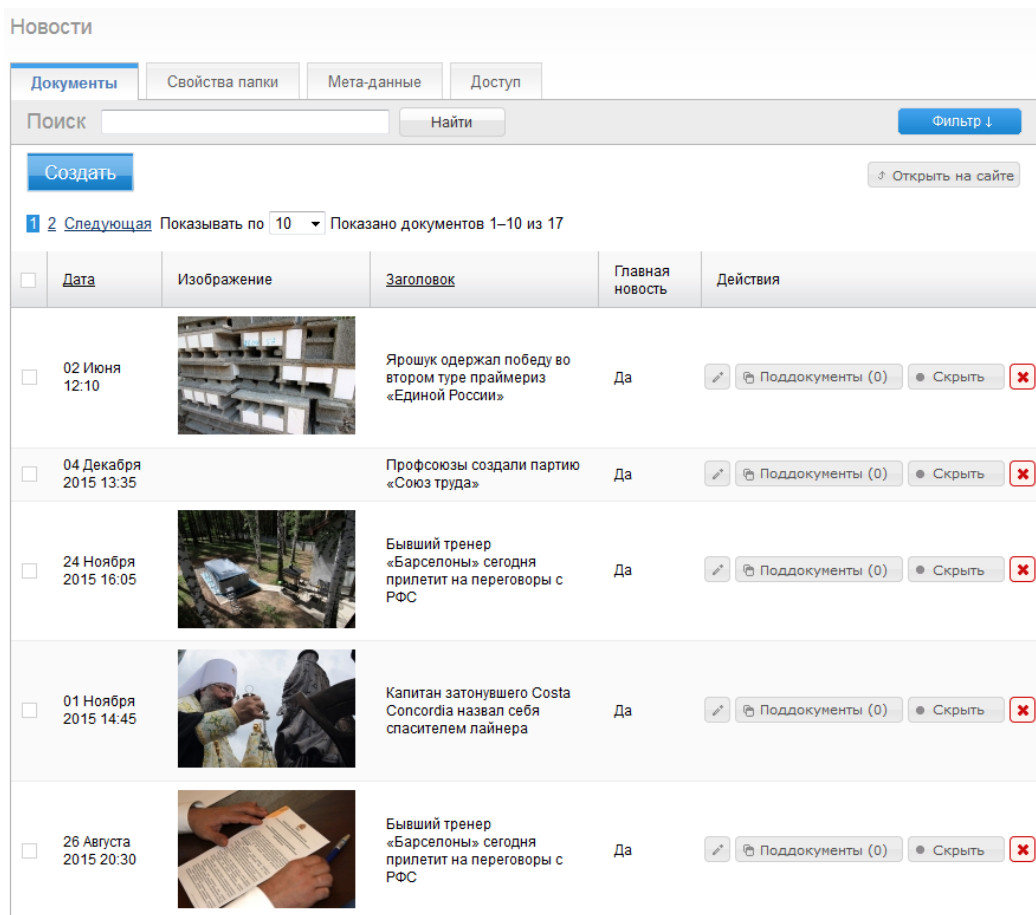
Новости

Документы | Свойства папки | Мета-данные | Доступ

Поиск [ ] Найти

Фильтр ↓

Создать

Открыть на сайте

1 2 Следующая Показывать по 10 Показано документов 1–10 из 17

| | Дата | Изображение | Заголовок | Главная новость | Действия |
|---|---|---|---|---|---|
| | 02 Июня 12:10 | | Ярошук одержал победу во втором туре праймериз «Единой России» | Да | Поддокументы (0) Скрыть |
| | 04 Декабря 2015 13:35 | | Профсоюзы создали партию «Союз труда» | Да | Поддокументы (0) Скрыть |
| | 24 Ноября 2015 16:05 | | Бывший тренер «Барселоны» сегодня прилетит на переговоры с РФС | Да | Поддокументы (0) Скрыть |
| | 01 Ноября 2015 14:45 | | Капитан затонувшего Costa Concordia назвал себя спасителем лайнера | Да | Поддокументы (0) Скрыть |
| | 26 Августа 2015 20:30 | | Бывший тренер «Барселоны» сегодня прилетит на переговоры с РФС | Да | Поддокументы (0) Скрыть |